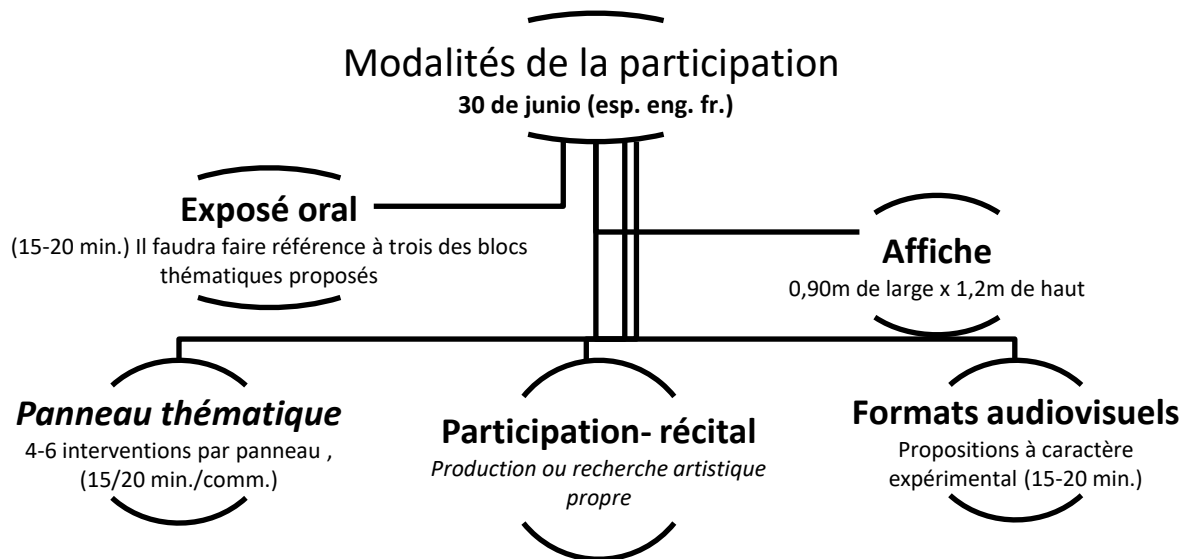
Modalités de la participation
**30 de junio (esp. eng. fr.)**

**Exposé oral**
(15-20 min.) Il faudra faire référence à trois des blocs thématiques proposés

**Affiche**
0,90m de large x 1,2m de haut

***Panneau thématique***
4-6 interventions par panneau , (15/20 min./comm.)

**Participation- récital**
*Production ou recherche artistique propre*

**Formats audiovisuels**
Propositions à caractère expérimental (15-20 min.)